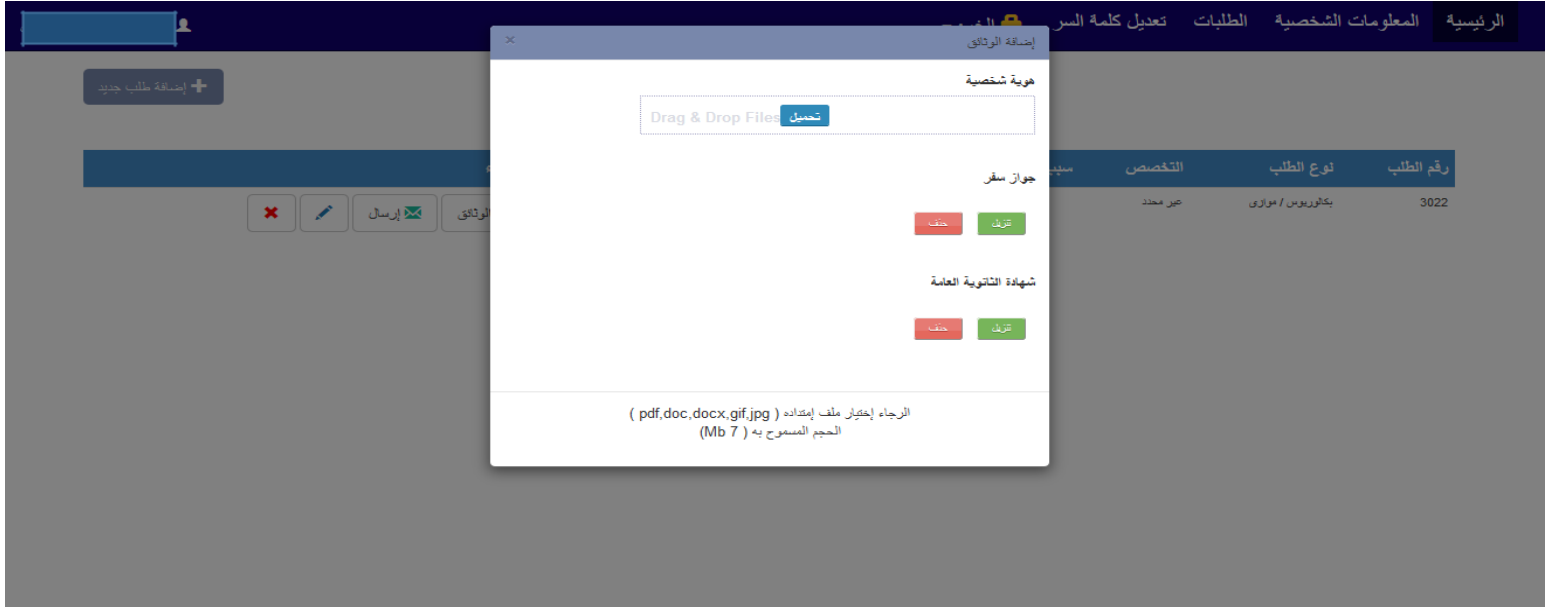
الرئيسية المعلومات الشخصية الطلبات تعديل كلمة السر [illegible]

إضافة طلب جديد

رقم الطلب نوع الطلب التخصص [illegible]

3022 بكالوريوس / موازي غير محدد

الوثائق إرسال

إضافة الوثائق ×

هوية شخصية

Drag & Drop Files تحميل

جواز سفر

تنزيل حذف

شهادة الثانوية العامة

تنزيل حذف

الرجاء إختيار ملف إمتداده ( pdf,doc,docx,gif,jpg )
الحجم المسموح به ( 7 Mb )